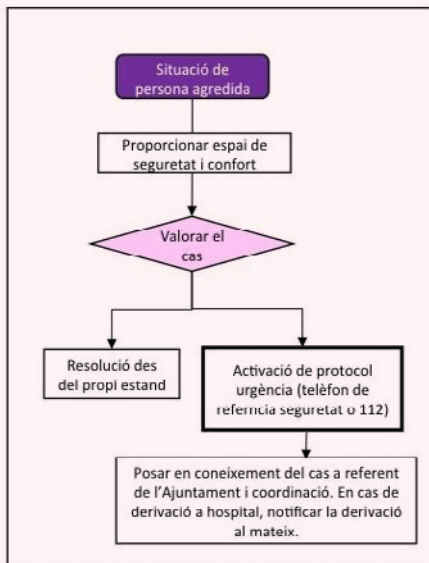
Situació de persona agredida

Proporcionar espai de seguretat i confort

Valorar el cas

Resolució des del propi estand

Activació de protocol urgència (telèfon de referncia seguretat o 112)

Posar en coneixement del cas a referent de l'Ajuntament i coordinació. En cas de derivació a hospital, notificar la derivació al mateix.